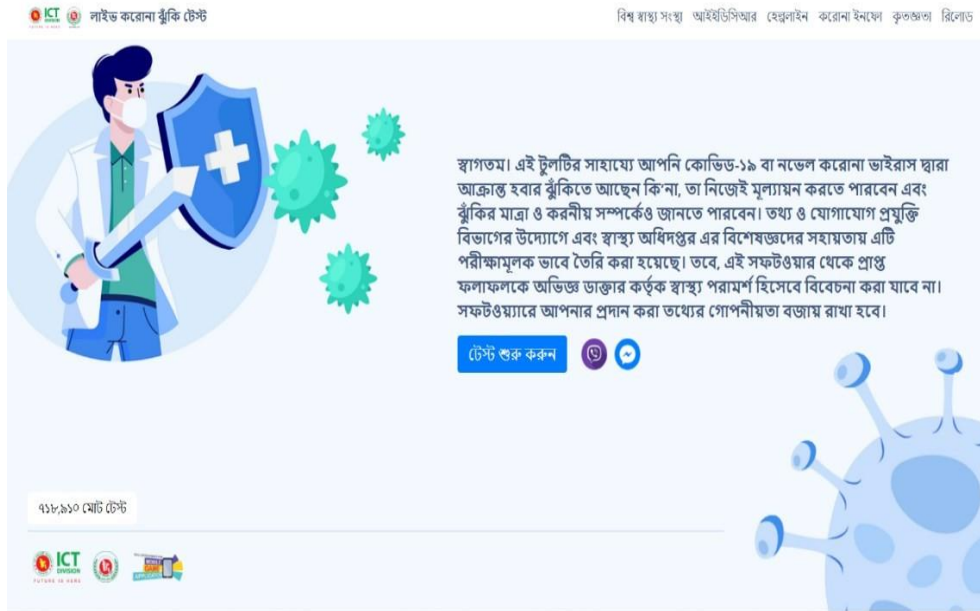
ICT লাইভ করোনা ঝুঁকি টেস্ট

বিশ্ব স্বাস্থ্য সংস্থা আইইডিসিআর হেল্পলাইন করোনা ইনফো কৃতজ্ঞতা রিলোড

স্বাগতম। এই টুলটির সাহায্যে আপনি কোভিড-১৯ বা নভেল করোনা ভাইরাস দ্বারা আক্রান্ত হবার ঝুঁকিতে আছেন কি'না, তা নিজেই মূল্যায়ন করতে পারবেন এবং ঝুঁকির মাত্রা ও করনীয় সম্পর্কেও জানতে পারবেন। তথ্য ও যোগাযোগ প্রযুক্তি বিভাগের উদ্যোগে এবং স্বাস্থ্য অধিদপ্তর এর বিশেষজ্ঞদের সহায়তায় এটি পরীক্ষামূলক ভাবে তৈরি করা হয়েছে। তবে, এই সফটওয়্যার থেকে প্রাপ্ত ফলাফলকে অভিজ্ঞ ডাক্তার কর্তৃক স্বাস্থ্য পরামর্শ হিসেবে বিবেচনা করা যাবে না। সফটওয়্যারে আপনার প্রদান করা তথ্যের গোপনীয়তা বজায় রাখা হবে।

টেস্ট শুরু করুন

৭১৮,৯১০ মোট টেস্ট

ICT DIVISION FUTURE IS HERE